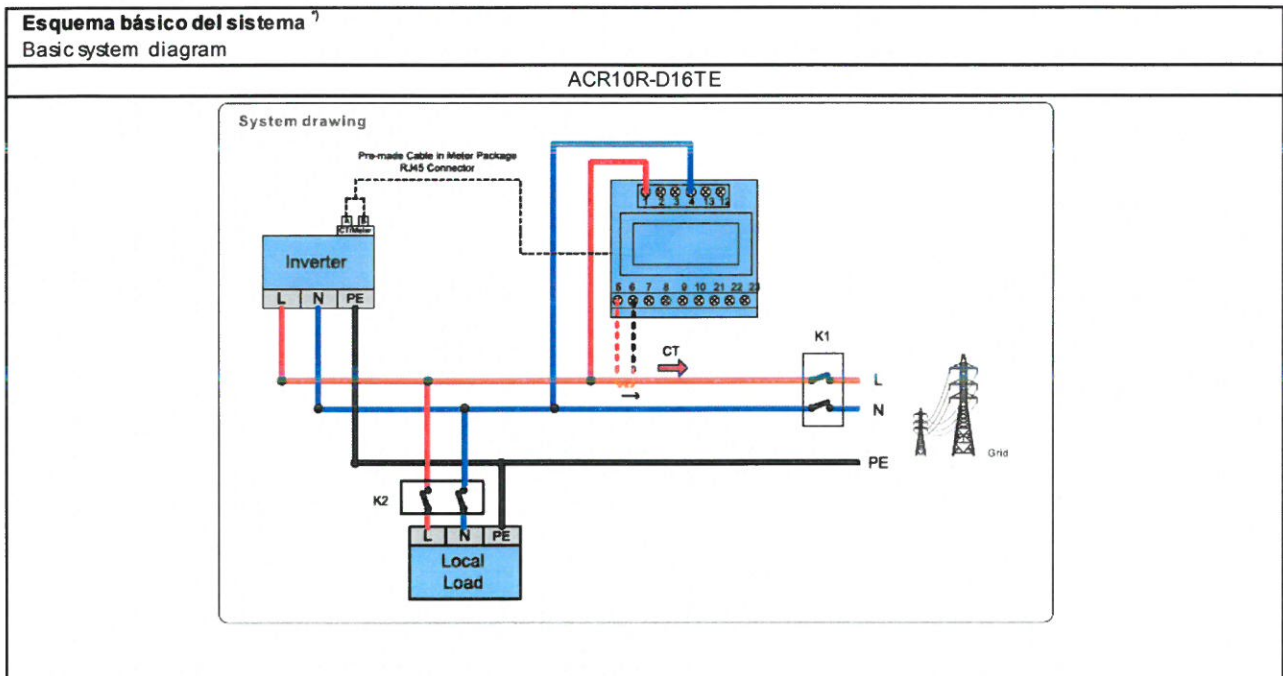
Esquema básico del sistema *)
Basic system diagram

ACR10R-D16TE

System drawing

Pre-made Cable in Meter Package
RJ45 Connector

CT/Meter

Inverter

L N PE

1 2 3 4 13 14

5 6 7 8 9 10 21 22 23

K1

CT

L

N

PE

Grid

K2

L N PE

Local Load